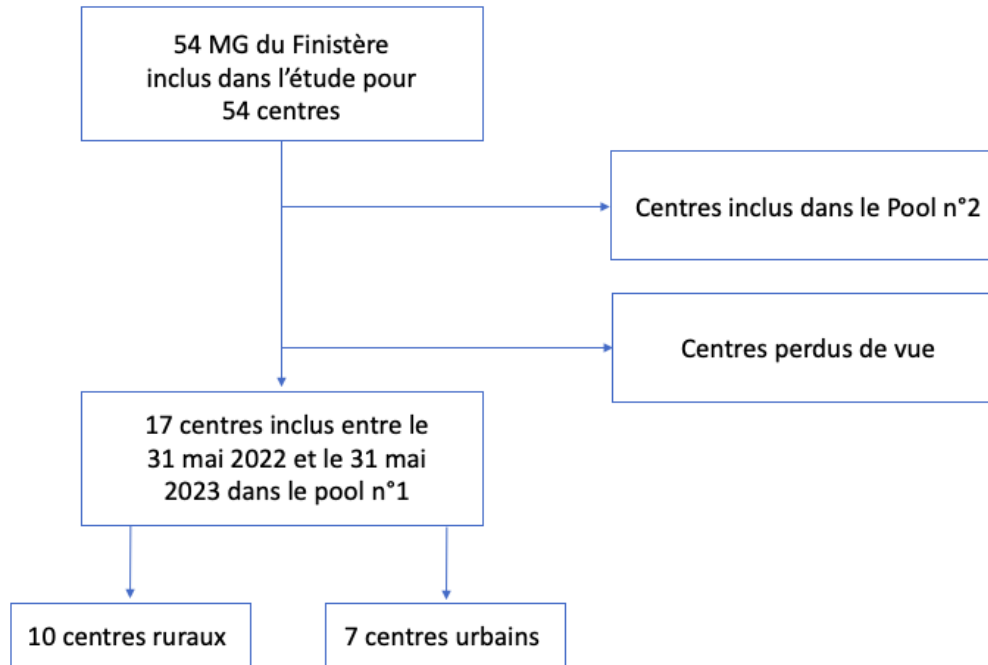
54 MG du Finistère inclus dans l’étude pour 54 centres

Centres inclus dans le Pool n°2

Centres perdus de vue

17 centres inclus entre le 31 mai 2022 et le 31 mai 2023 dans le pool n°1

10 centres ruraux

7 centres urbains